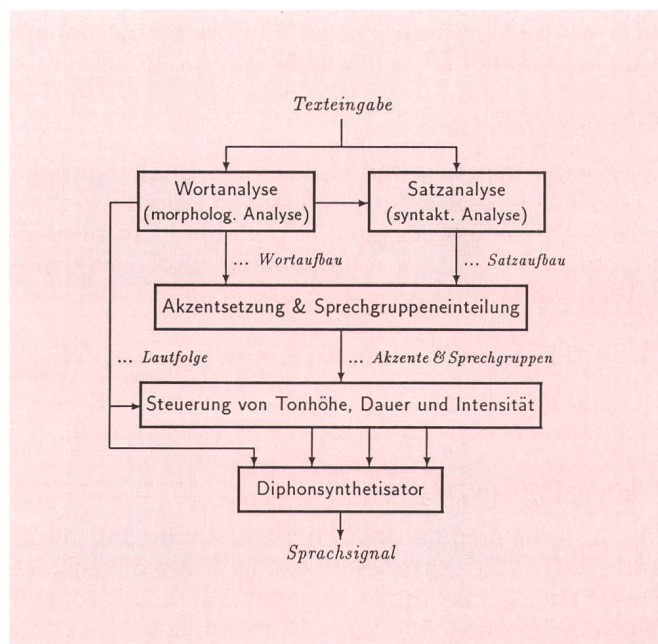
Texteingabe

Wortanalyse (morpholog. Analyse)

Satzanalyse (syntakt. Analyse)

... Wortaufbau

... Satzaufbau

Akzentsetzung & Sprechgruppeneinteilung

... Lautfolge

... Akzente & Sprechgruppen

Steuerung von Tonhöhe, Dauer und Intensität

Diphonsynthetisator

Sprachsignal